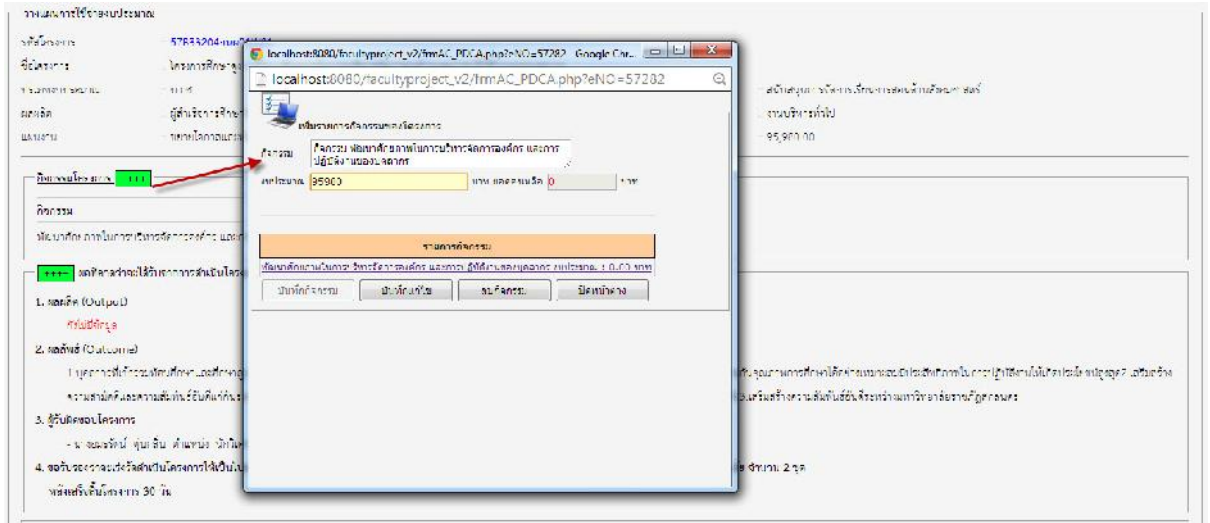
รายงานการใช้งบประมาณ

รหัสโครงการ 57633204-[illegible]

ชื่อโครงการ โครงการศึกษาดู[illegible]

หน่วยงาน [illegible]

ผลผลิต ผู้สำเร็จการศึกษา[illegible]

แผนงาน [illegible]

localhost:8080/facultyproject_v2/frmAC_PDCA.php?eNO=57282 - Google Chr...

localhost:8080/facultyproject_v2/frmAC_PDCA.php?eNO=57282

เพิ่มรายการกิจกรรมของโครงการ

กิจกรรม กิจกรรม พัฒนาศักยภาพในการบริหารจัดการองค์กร และการปฏิบัติงานของบุคลากร

งบประมาณ 95900 บาท ยอดคงเหลือ 0 บาท

รายการกิจกรรม

พัฒนาศักยภาพในการบริหารจัดการองค์กร และการปฏิบัติงานของบุคลากร งบประมาณ : 0.00 บาท

บันทึกกิจกรรม บันทึกแก้ไข ลบกิจกรรม ปิดหน้าต่าง

สนับสนุนการจัดการศึกษาคณะมนุษยศาสตร์และสังคมศาสตร์

งานบริหารทั่วไป

95,900.00

กิจกรรมโครงการ +++

กิจกรรม

พัฒนาศักยภาพในการบริหารจัดการองค์กร และ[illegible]

+++ ผลที่คาดว่าจะได้รับจากการดำเนินโครง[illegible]

1. ผลผลิต (Output)

ยังไม่มีข้อมูล

2. ผลลัพธ์ (Outcome)

1 บุคลากรที่เข้าร่วมพัฒนาศึกษา และศึกษาดู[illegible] คุณภาพการศึกษาได้อย่างเหมาะสมมีประสิทธิภาพในการปฏิบัติงานได้เกิดประโยชน์สูงสุด 2 เสริมสร้างความสามัคคีและความสัมพันธ์อันดีแก่บุ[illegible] 3 เสริมสร้างความสัมพันธ์อันดีระหว่างมหาวิทยาลัยราชภัฏด้วยกัน

3. ผู้รับผิดชอบโครงการ

- นางสมจิตร์ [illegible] ตำแหน่ง นักวิ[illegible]

4. ขอรับรองรายงานผลการดำเนินโครงการให้เป็นไป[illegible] จำนวน 2 ชุด

หลังเสร็จสิ้นโครงการ 30 วัน